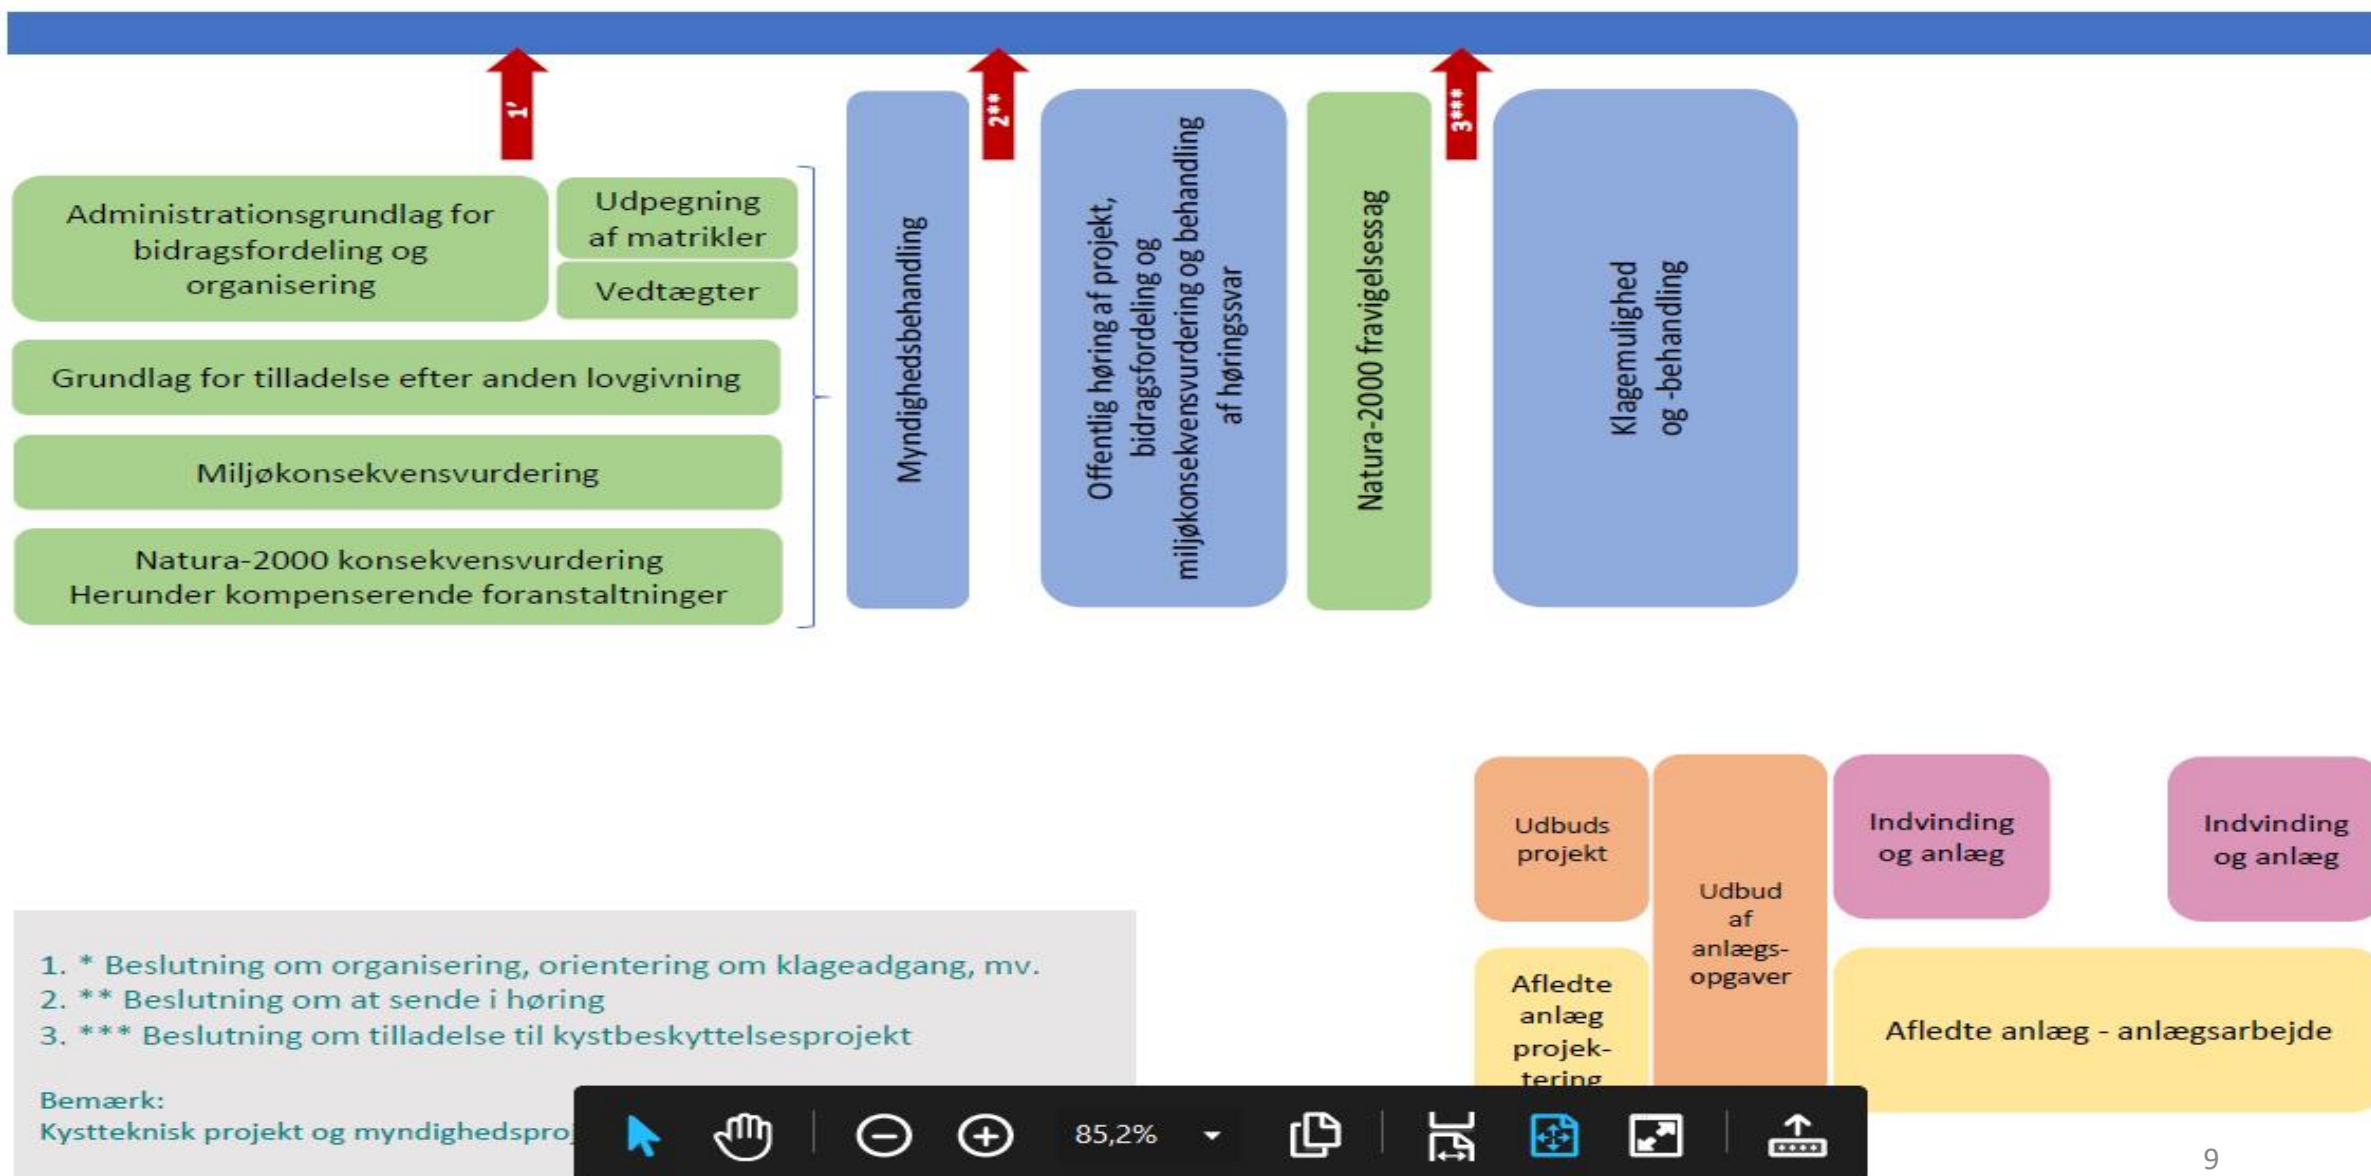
1*

2**

3***

Administrationsgrundlag for bidragsfordeling og organisering

Udpegning af matrikler

Vedtægter

Grundlag for tilladelse efter anden lovgivning

Miljøkonsekvensvurdering

Natura-2000 konsekvensvurdering
Herunder kompenserende foranstaltninger

Myndighedsbehandling

Offentlig høring af projekt, bidragsfordeling og miljøkonsekvensvurdering og behandling af høringssvar

Natura-2000 fravigelsessag

Klagemulighed og -behandling

Udbuds projekt

Udbud af anlægs-opgaver

Indvinding og anlæg

Indvinding og anlæg

Afledte anlæg projek-tering

Afledte anlæg - anlægsarbejde

1. * Beslutning om organisering, orientering om klageadgang, mv.
2. ** Beslutning om at sende i høring
3. *** Beslutning om tilladelse til kystbeskyttelsesprojekt

Bemærk:
Kystteknisk projekt og myndighedspro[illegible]

85,2%

9